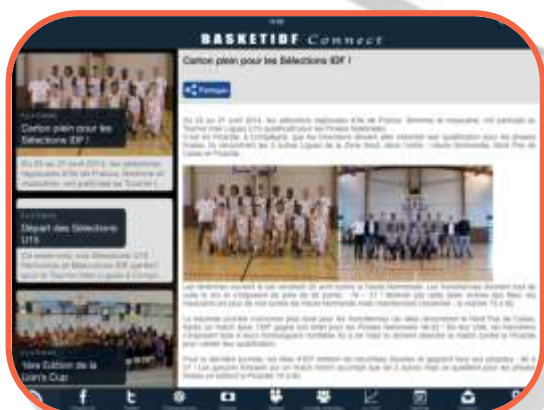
BASKETIDF Connect

Carton plein pour les Sélections IDF !

Partager

Carton plein pour les Sélections IDF !

Du 25 au 27 avril 2014, les sélections régionales d'Ile de France, féminine et masculine, ont participé au Tournoi Inter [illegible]

Départ des Sélections U15

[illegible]

1ère Edition de la Lion's Cup

Du 25 au 27 avril 2014, les sélections régionales d'Ile de France, féminine et masculine, ont participé au Tournoi Inter Ligues U15 qualificatif pour les Finales Nationales.

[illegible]

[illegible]

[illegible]

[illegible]